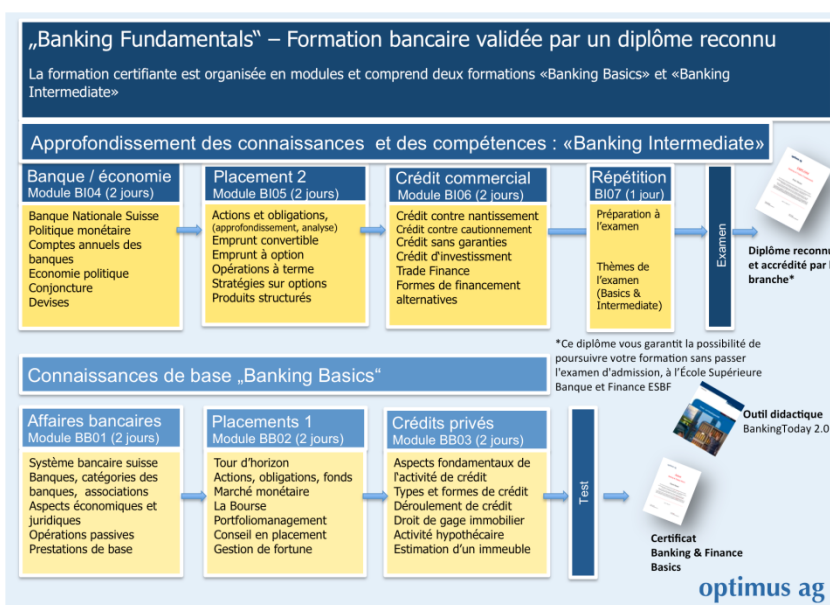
„Banking Fundamentals“ – Formation bancaire validée par un diplôme reconnu

La formation certifiante est organisée en modules et comprend deux formations «Banking Basics» et «Banking Intermediate»

Approfondissement des connaissances et des compétences : «Banking Intermediate»

Banque / économie
Module BI04 (2 jours)

Banque Nationale Suisse
Politique monétaire
Comptes annuels des banques
Economie politique
Conjoncture
Devises

Placement 2
Module BI05 (2 jours)

Actions et obligations, (approfondissement, analyse)
Emprunt convertible
Emprunt à option
Opérations à terme
Stratégies sur options
Produits structurés

Crédit commercial
Module BI06 (2 jours)

Crédit contre nantissement
Crédit contre cautionnement
Crédit sans garanties
Crédit d'investissement
Trade Finance
Formes de financement alternatives

Répétition
BI07 (1 jour)

Préparation à l'examen

Thèmes de l'examen (Basics & Intermediate)

Examen

Diplôme reconnu et accrédité par l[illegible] branche*

*Ce diplôme vous garantit la possibilité de poursuivre votre formation sans passer l'examen d'admission, à l'École Supérieure Banque et Finance ESBF

Connaissances de base „Banking Basics“

Affaires bancaires
Module BB01 (2 jours)

Système bancaire suisse
Banques, catégories des banques, associations
Aspects économiques et juridiques
Opérations passives
Prestations de base

Placements 1
Module BB02 (2 jours)

Tour d'horizon
Actions, obligations, fonds
Marché monétaire
La Bourse
Portfoliomanagement
Conseil en placement
Gestion de fortune

Crédits privés
Module BB03 (2 jours)

Aspects fondamentaux de l'activité de crédit
Types et formes de crédit
Déroulement de crédit
Droit de gage immobilier
Activité hypothécaire
Estimation d'un immeuble

Test

Outil didactique
BankingToday 2.0

Certificat
Banking & Finance Basics

optimus ag